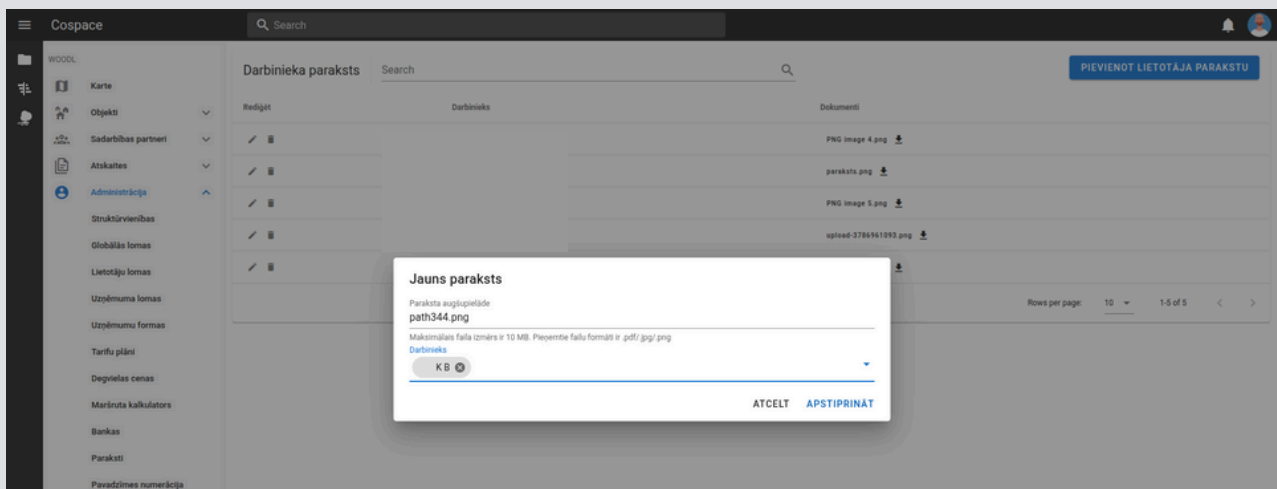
Cospace
Search
WOODL
Karte
Objekti
Sadarbības partneri
Atskaites
Administrācija
Struktūrvienības
Globālās lomas
Lietotāju lomas
Uzņēmuma lomas
Uzņēmumu formas
Tarifu plāni
Degvielas cenas
Maršruta kalkulators
Bankas
Paraksti
Pavadzīmes numerācija

Darbinieka paraksts
Search
PIEVIENOT LIETOTĀJA PARAKSTU

| Rediģēt | Darbinieks | Dokumenti |
|---|---|---|
| | | PNG image 4.png |
| | | paraksts.png |
| | | PNG image 5.png |
| | | upload-3786961093.png |
| | | |

Rows per page: 10 1-5 of 5

Jauns paraksts
Paraksta augšupielāde
path344.png
Maksimālais faila izmērs ir 10 MB. Pieņemtie failu formāti ir .pdf/.jpg/.png
Darbinieks
K B
ATCELT APSTIPRINĀT